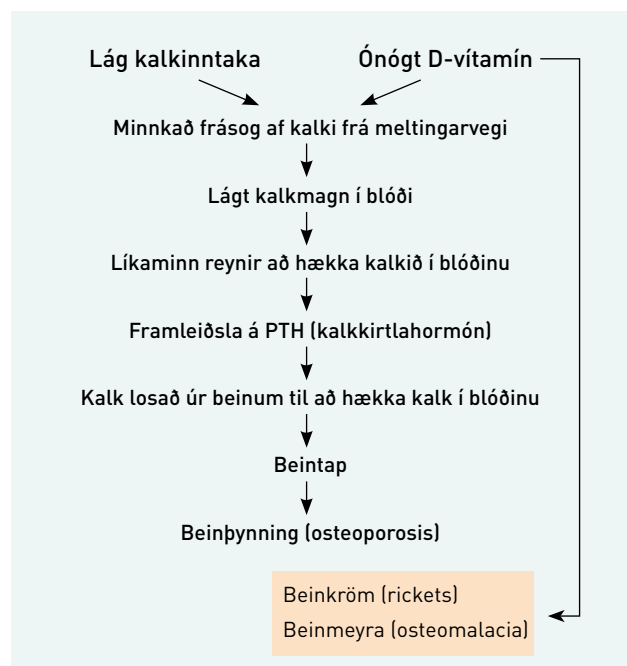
Lág kalkinntaka

Ónógt D-vítamín

Minnkað frásog af kalki frá meltingarvegi

Lágt kalkmagn í blóði

Líkaminn reynir að hækka kalkið í blóðinu

Framleiðsla á PTH (kalkkirtlahormón)

Kalk losað úr beinum til að hækka kalk í blóðinu

Beintap

Beinþynning (osteoporosis)

Beinkröm (rickets)
Beinmeyra (osteomalacia)